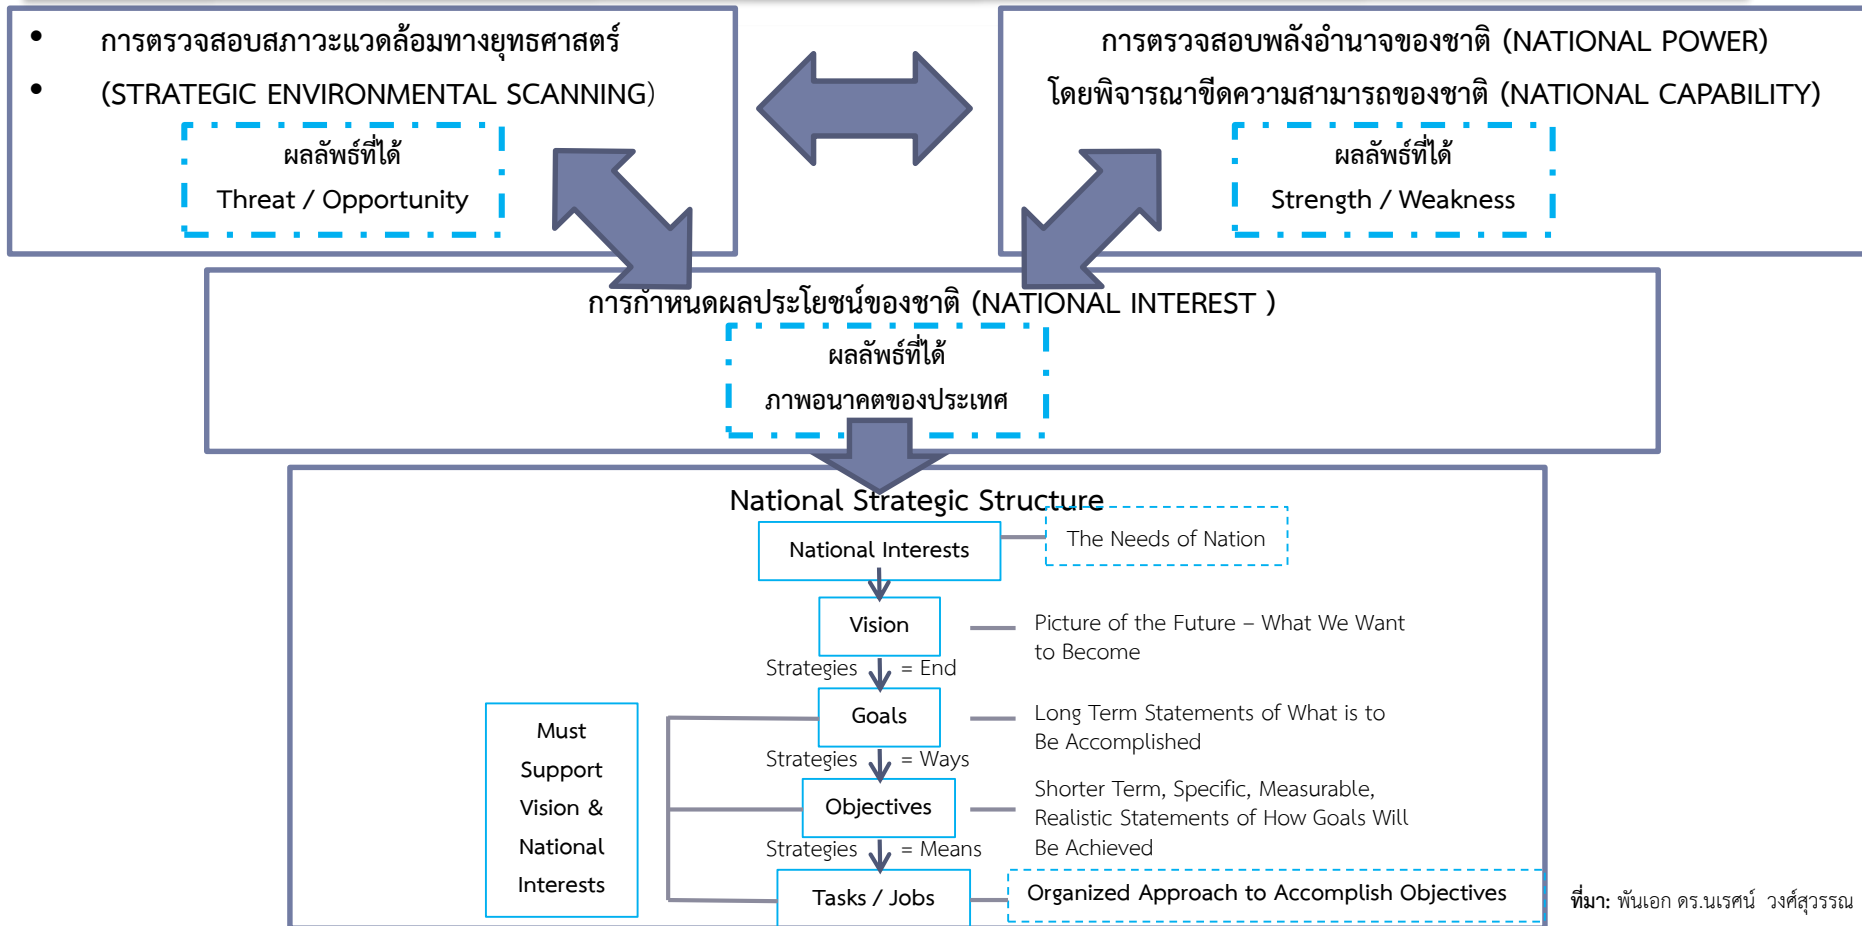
• การตรวจสอบสภาวะแวดล้อมทางยุทธศาสตร์
• (STRATEGIC ENVIRONMENTAL SCANNING)

ผลลัพธ์ที่ได้
Threat / Opportunity

การตรวจสอบพลังอำนาจของชาติ (NATIONAL POWER)
โดยพิจารณาขีดความสามารถของชาติ (NATIONAL CAPABILITY)

ผลลัพธ์ที่ได้
Strength / Weakness

การกำหนดผลประโยชน์ของชาติ (NATIONAL INTEREST )

ผลลัพธ์ที่ได้
ภาพอนาคตของประเทศ

National Strategic Structure

National Interests
The Needs of Nation

Vision
Picture of the Future – What We Want to Become

Strategies = End

Goals
Long Term Statements of What is to Be Accomplished

Strategies = Ways

Objectives
Shorter Term, Specific, Measurable, Realistic Statements of How Goals Will Be Achieved

Strategies = Means

Must Support Vision & National Interests

Tasks / Jobs
Organized Approach to Accomplish Objectives

ที่มา: พันเอก ดร.นเรศน์ วงศ์สุวรรณ